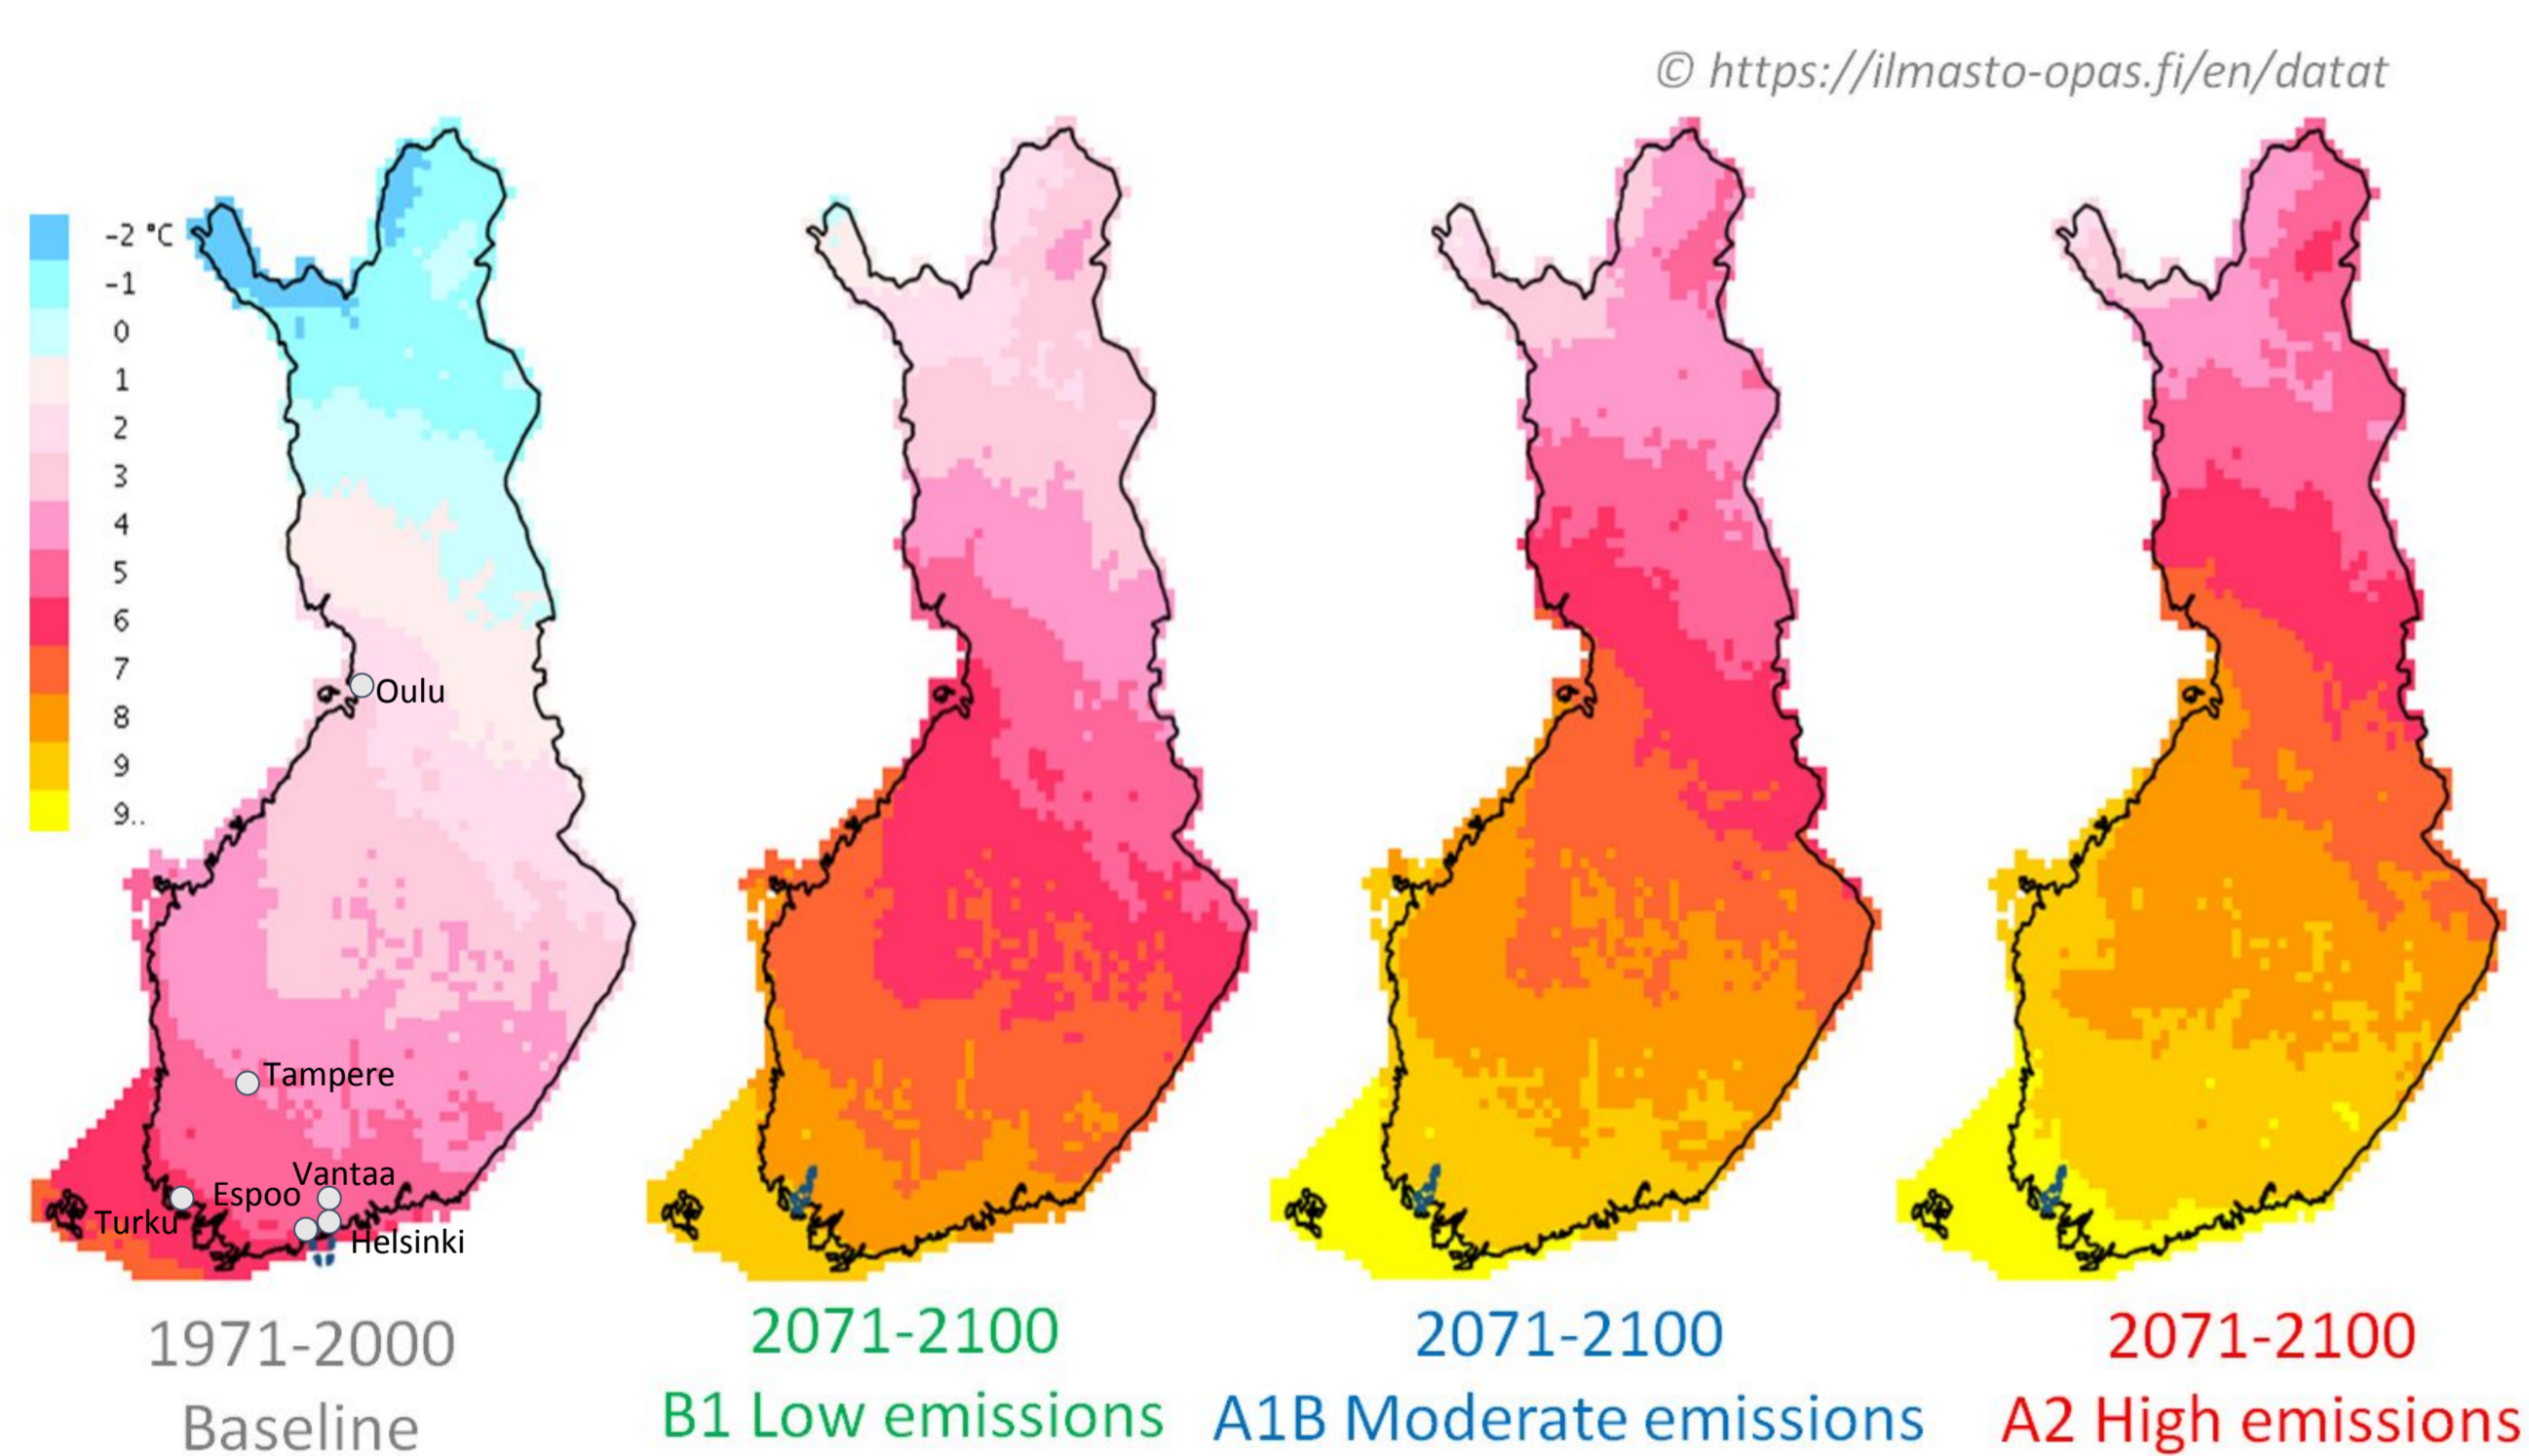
© https://ilmasto-opas.fi/en/datat

-2 °C
-1
0
1
2
3
4
5
6
7
8
9
9..

Oulu
Tampere
Vantaa
Espoo
Turku
Helsinki

1971-2000
Baseline

2071-2100
B1 Low emissions

2071-2100
A1B Moderate emissions

2071-2100
A2 High emissions